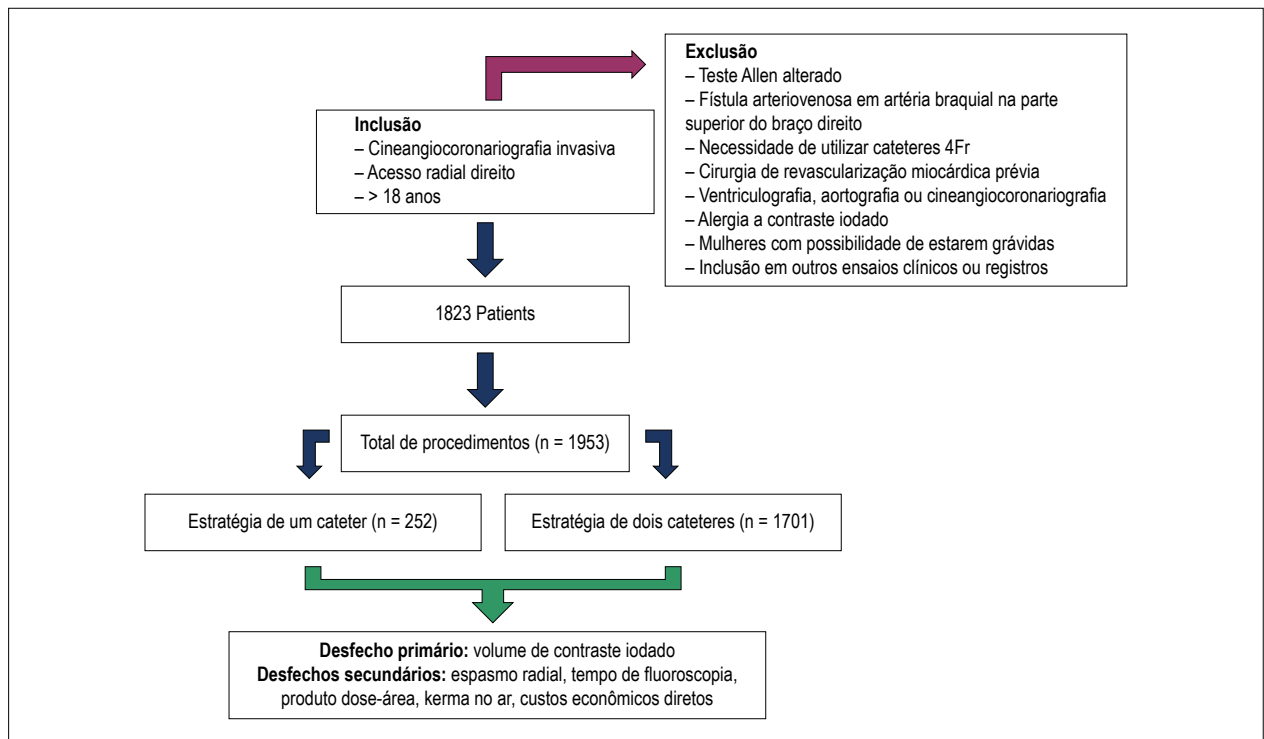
Exclusão
– Teste Allen alterado
– Fístula arteriovenosa em artéria braquial na parte superior do braço direito
– Necessidade de utilizar cateteres 4Fr
– Cirurgia de revascularização miocárdica prévia
– Ventriculografia, aortografia ou cineangiocoronariografia
– Alergia a contraste iodado
– Mulheres com possibilidade de estarem grávidas
– Inclusão em outros ensaios clínicos ou registros

Inclusão
– Cineangiocoronariografia invasiva
– Acesso radial direito
– > 18 anos

1823 Patients

Total de procedimentos (n = 1953)

Estratégia de um cateter (n = 252)

Estratégia de dois cateteres (n = 1701)

Desfecho primário: volume de contraste iodado
Desfechos secundários: espasmo radial, tempo de fluoroscopia, produto dose-área, kerma no ar, custos econômicos diretos